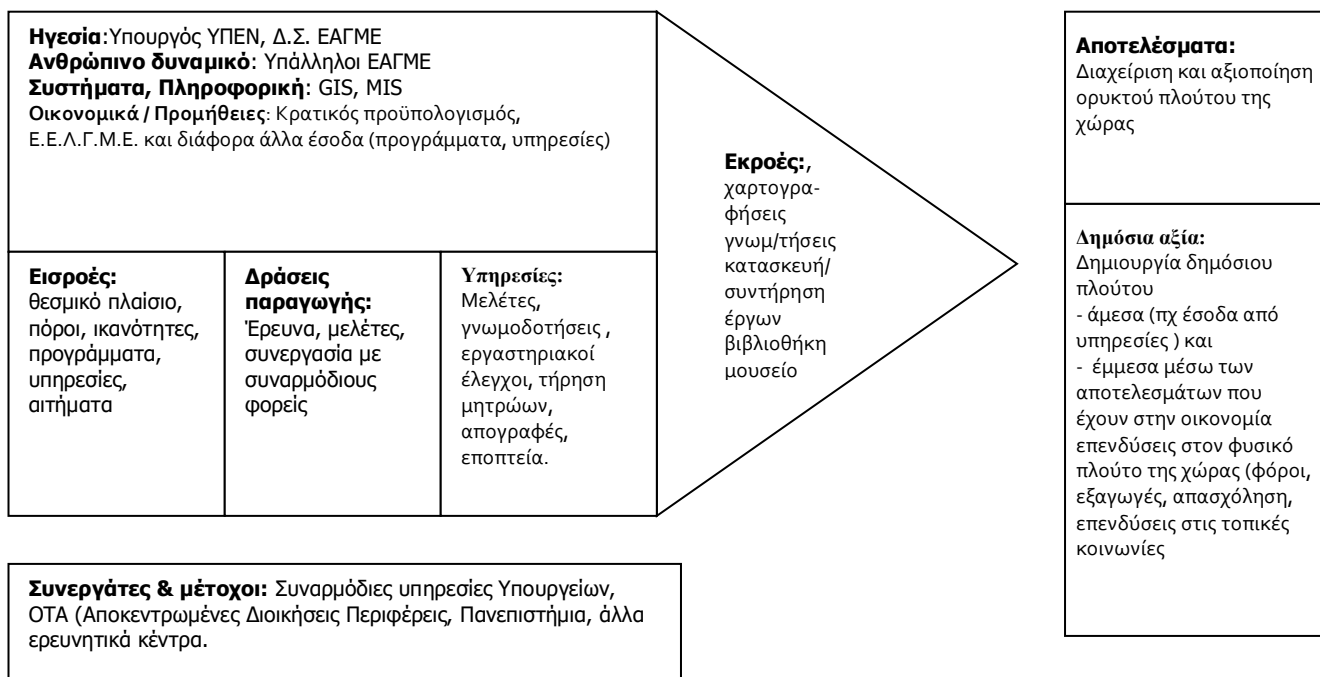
**Ηγεσία**:Υπουργός ΥΠΕΝ, Δ.Σ. ΕΑΓΜΕ
**Ανθρώπινο δυναμικό**: Υπάλληλοι ΕΑΓΜΕ
**Συστήματα, Πληροφορική**: GIS, MIS
**Οικονομικά / Προμήθειες**: Κρατικός προϋπολογισμός, Ε.Ε.Λ.Γ.Μ.Ε. και διάφορα άλλα έσοδα (προγράμματα, υπηρεσίες)

**Εισροές:** θεσμικό πλαίσιο, πόροι, ικανότητες, προγράμματα, υπηρεσίες, αιτήματα

**Δράσεις παραγωγής:** Έρευνα, μελέτες, συνεργασία με συναρμόδιους φορείς

**Υπηρεσίες:** Μελέτες, γνωμοδοτήσεις , εργαστηριακοί έλεγχοι, τήρηση μητρώων, απογραφές, εποπτεία.

**Εκροές:**, χαρτογραφήσεις γνωμ/τήσεις κατασκευή/ συντήρηση έργων βιβλιοθήκη μουσείο

**Αποτελέσματα:** Διαχείριση και αξιοποίηση ορυκτού πλούτου της χώρας

**Δημόσια αξία:** Δημιουργία δημόσιου πλούτου
- άμεσα (πχ έσοδα από υπηρεσίες ) και
- έμμεσα μέσω των αποτελεσμάτων που έχουν στην οικονομία επενδύσεις στον φυσικό πλούτο της χώρας (φόροι, εξαγωγές, απασχόληση, επενδύσεις στις τοπικές κοινωνίες

**Συνεργάτες & μέτοχοι:** Συναρμόδιες υπηρεσίες Υπουργείων, ΟΤΑ (Αποκεντρωμένες Διοικήσεις Περιφέρεις, Πανεπιστήμια, άλλα ερευνητικά κέντρα.